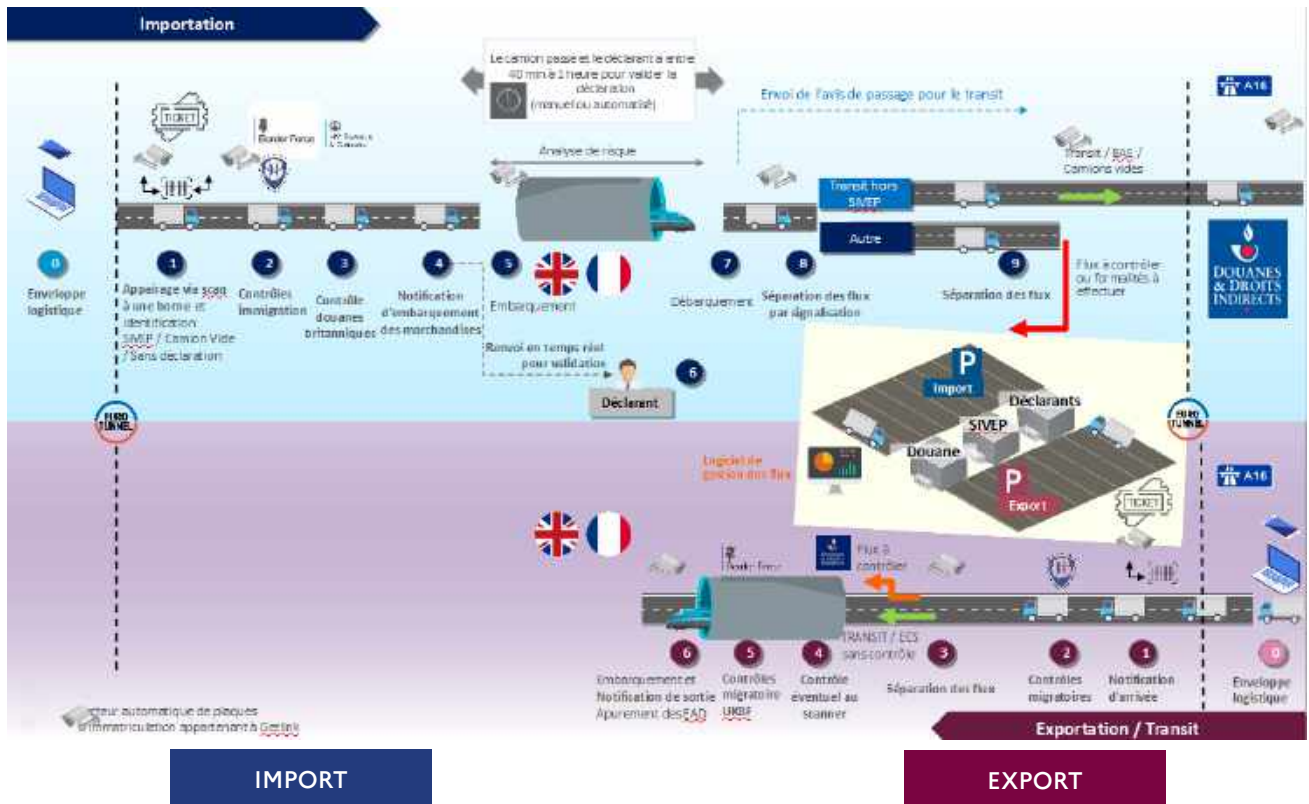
Importation

Le camion passe et le déclarant a entre 40 min à 1 heure pour valider la déclaration (manuel ou automatisé)

Envoi de l'avis de passage pour le transit

A16

TICKET

Border Force

Analyse de risque

Transit / EAS / Camions vides

Transit hors SIVEP

Autre

0 Enveloppe logistique

1 Appairage via scan à une borne et identification SIVEP / Camion Vide / Sans déclaration

2 Contrôles Immigration

3 Contrôle douanes britanniques

4 Notification d'embarquement des marchandises

5 Embarquement

7 Débarquement

8 Séparation des flux par signalisation

9 Séparation des flux

Flux à contrôler ou formalités à effectuer

DOUANES & DROITS INDIRECTS

Renvoi en temps réel pour validation

6

Déclarant

P Import

Déclarants

SIVEP

Douane

P Export

EURO TUNNEL

EURO TUNNEL

Logiciel de gestion des flux

A16

TICKET

Border Force

Flux à contrôler

TRANSIT / ECS sans contrôle

6 Embarquement et Notification de sortie Apurement des EAD

5 Contrôles migratoire UKBF

4 Contrôle éventuel au scanner

3 Séparation des flux

2 Contrôles migratoires

1 Notification d'arrivée

0 Enveloppe logistique

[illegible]teur automatique de plaques d'immatriculation appartenant à Getlink

Exportation / Transit

IMPORT

EXPORT